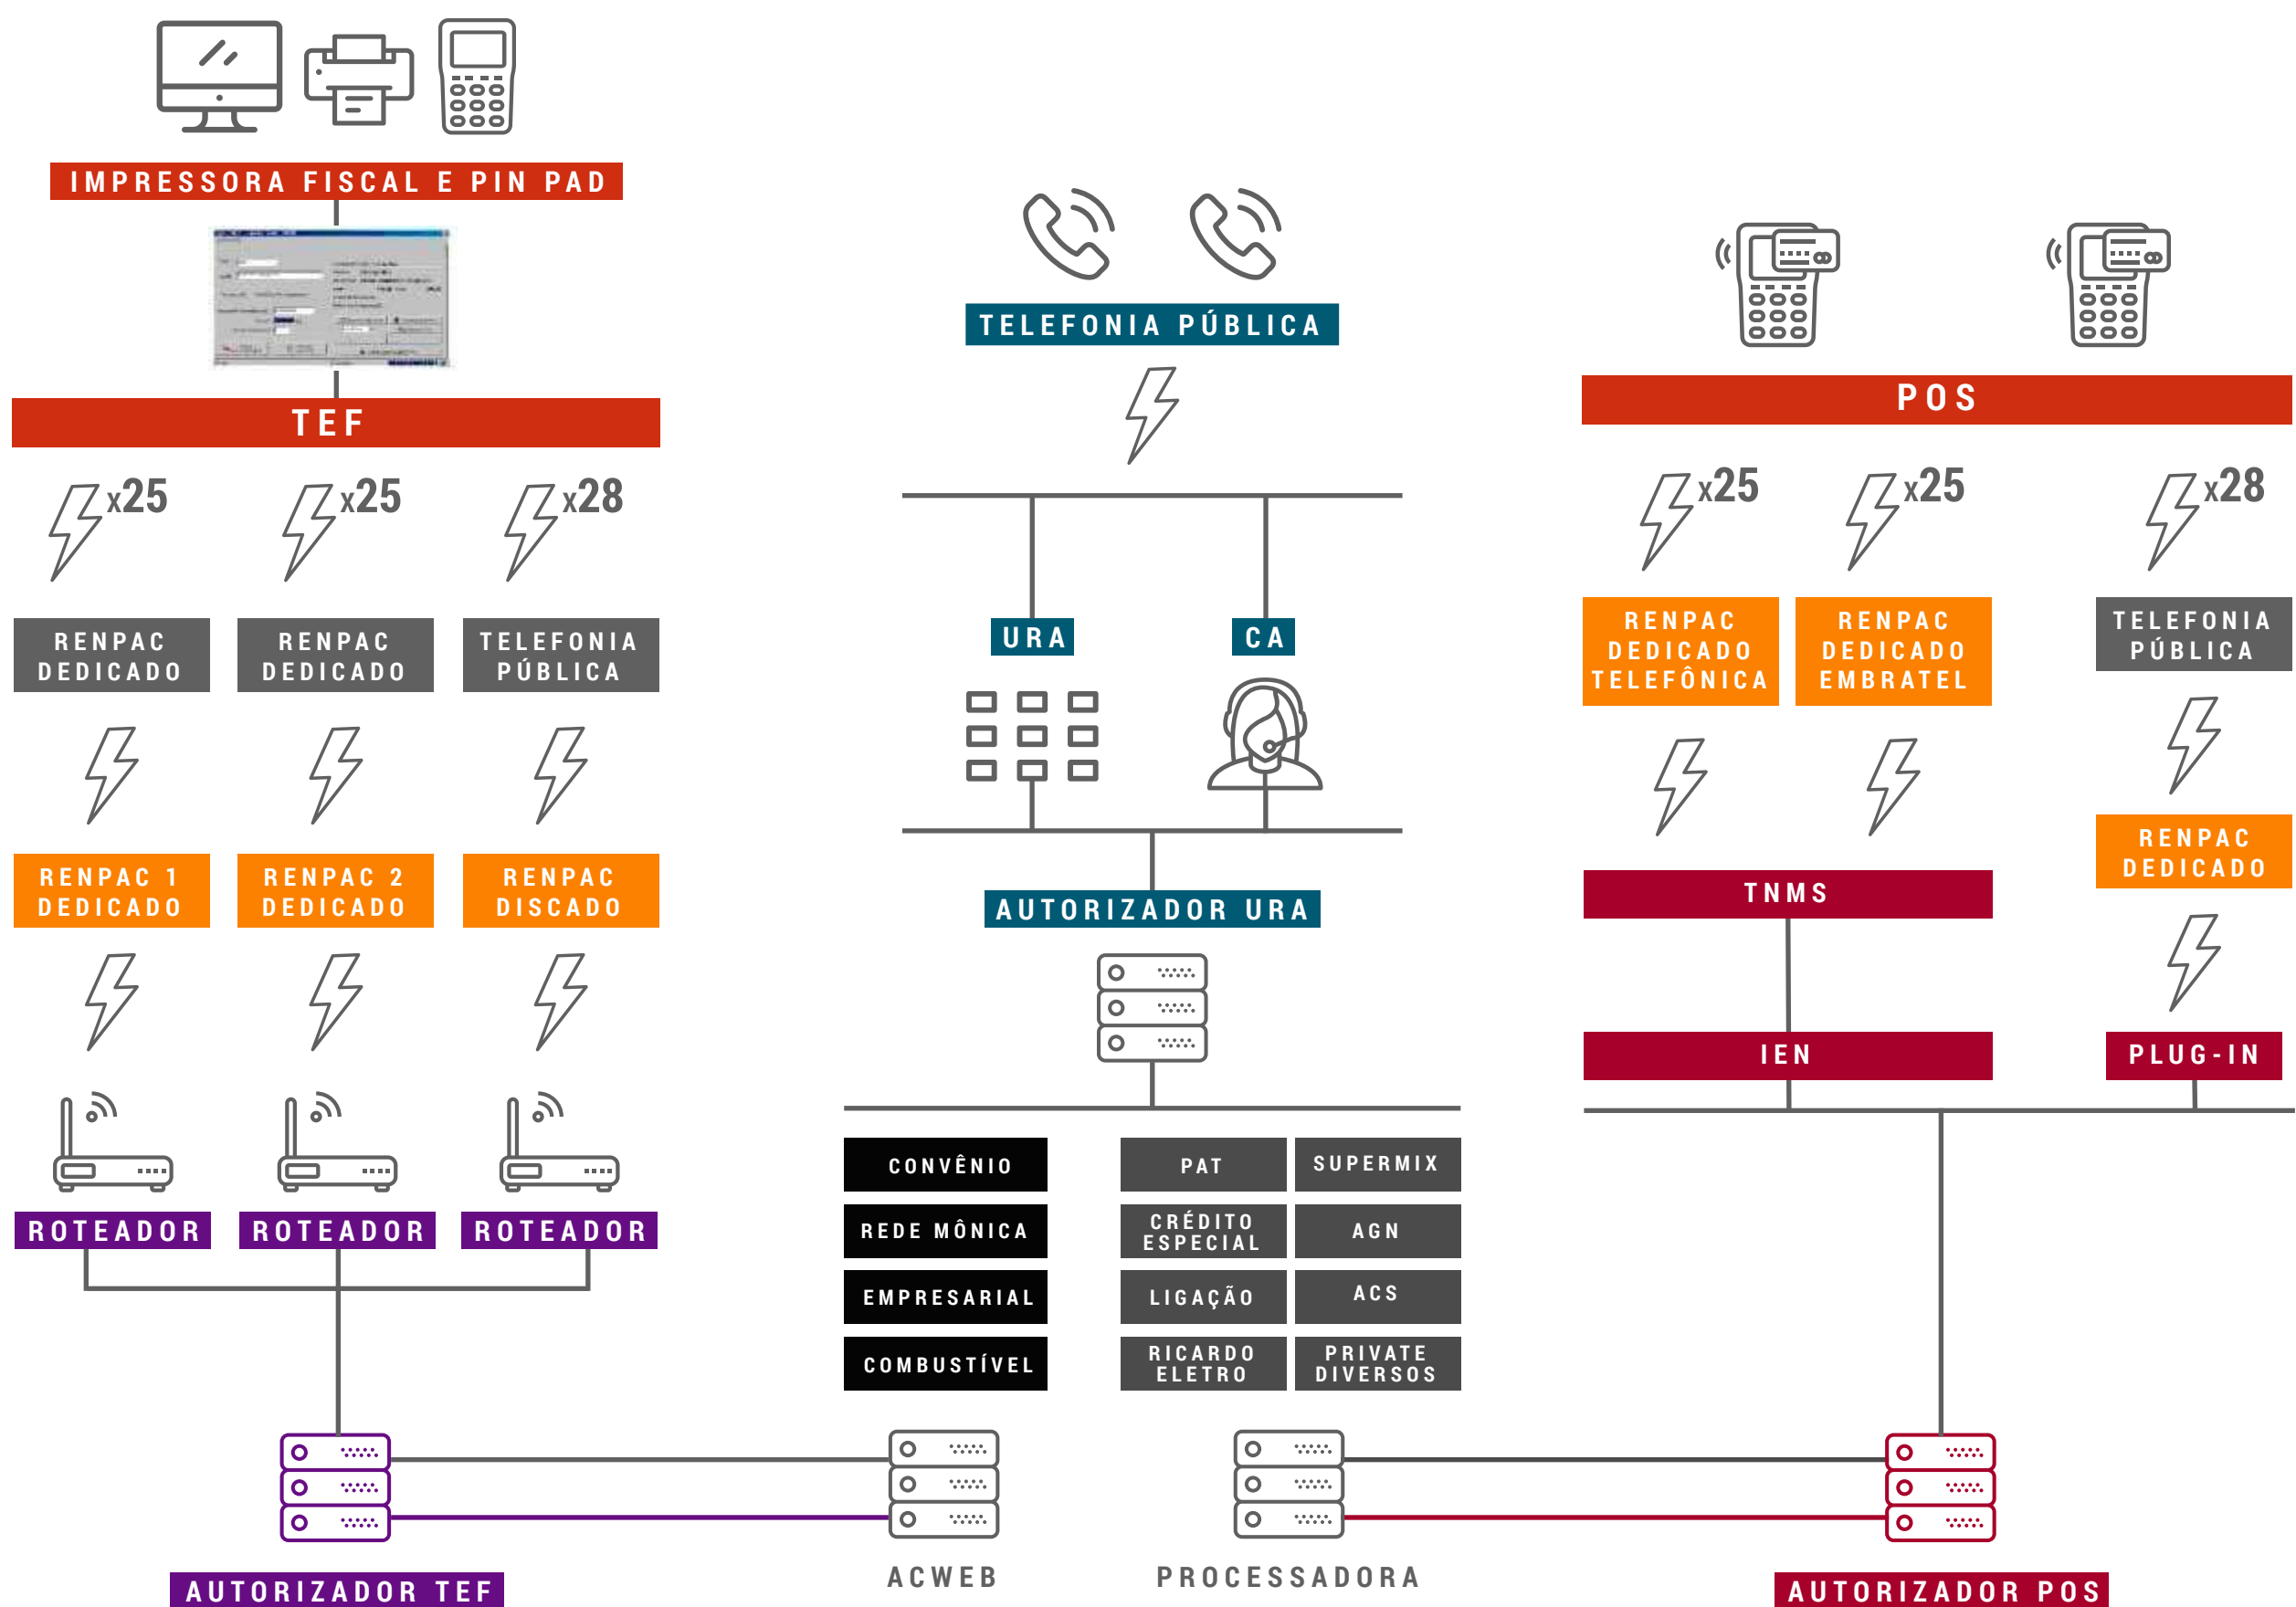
IMPRESSORA FISCAL E PIN PAD

TEF

x25 x25 x28

RENPAC DEDICADO

RENPAC DEDICADO

TELEFONIA PÚBLICA

RENPAC 1 DEDICADO

RENPAC 2 DEDICADO

RENPAC DISCADO

ROTEADOR

ROTEADOR

ROTEADOR

TELEFONIA PÚBLICA

URA

CA

AUTORIZADOR URA

CONVÊNIO

REDE MÔNICA

EMPRESARIAL

COMBUSTÍVEL

PAT

SUPERMIX

CRÉDITO ESPECIAL

AGN

LIGAÇÃO

ACS

RICARDO ELETRO

PRIVATE DIVERSOS

POS

x25 x25 x28

RENPAC DEDICADO TELEFÔNICA

RENPAC DEDICADO EMBRATEL

TELEFONIA PÚBLICA

RENPAC DEDICADO

TNMS

IEN

PLUG-IN

AUTORIZADOR TEF

ACWEB

PROCESSADORA

AUTORIZADOR POS